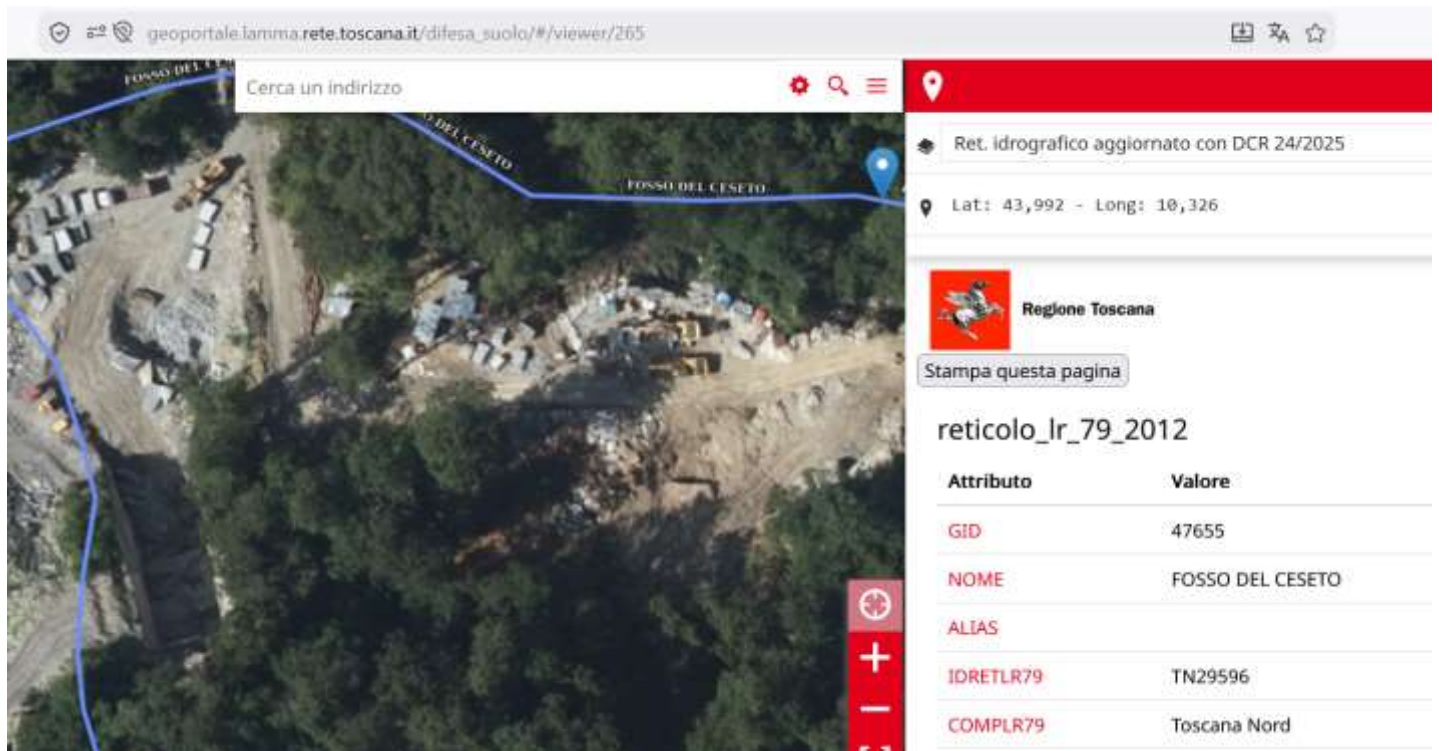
geoportale.lamma.rete.toscana.it/difesa_suolo/#/viewer/265

FOSSO DEL C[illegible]

Cerca un indirizzo

FOSSO DEL CESETO

FOSSO DEL CESETO

Ret. idrografico aggiornato con DCR 24/2025

Lat: 43,992 - Long: 10,326

Regione Toscana

Stampa questa pagina

reticolo_lr_79_2012

| Attributo | Valore |
|---|---|
| GID | 47655 |
| NOME | FOSSO DEL CESETO |
| ALIAS | |
| IDRETLR79 | TN29596 |
| COMPLR79 | Toscana Nord |

+

−